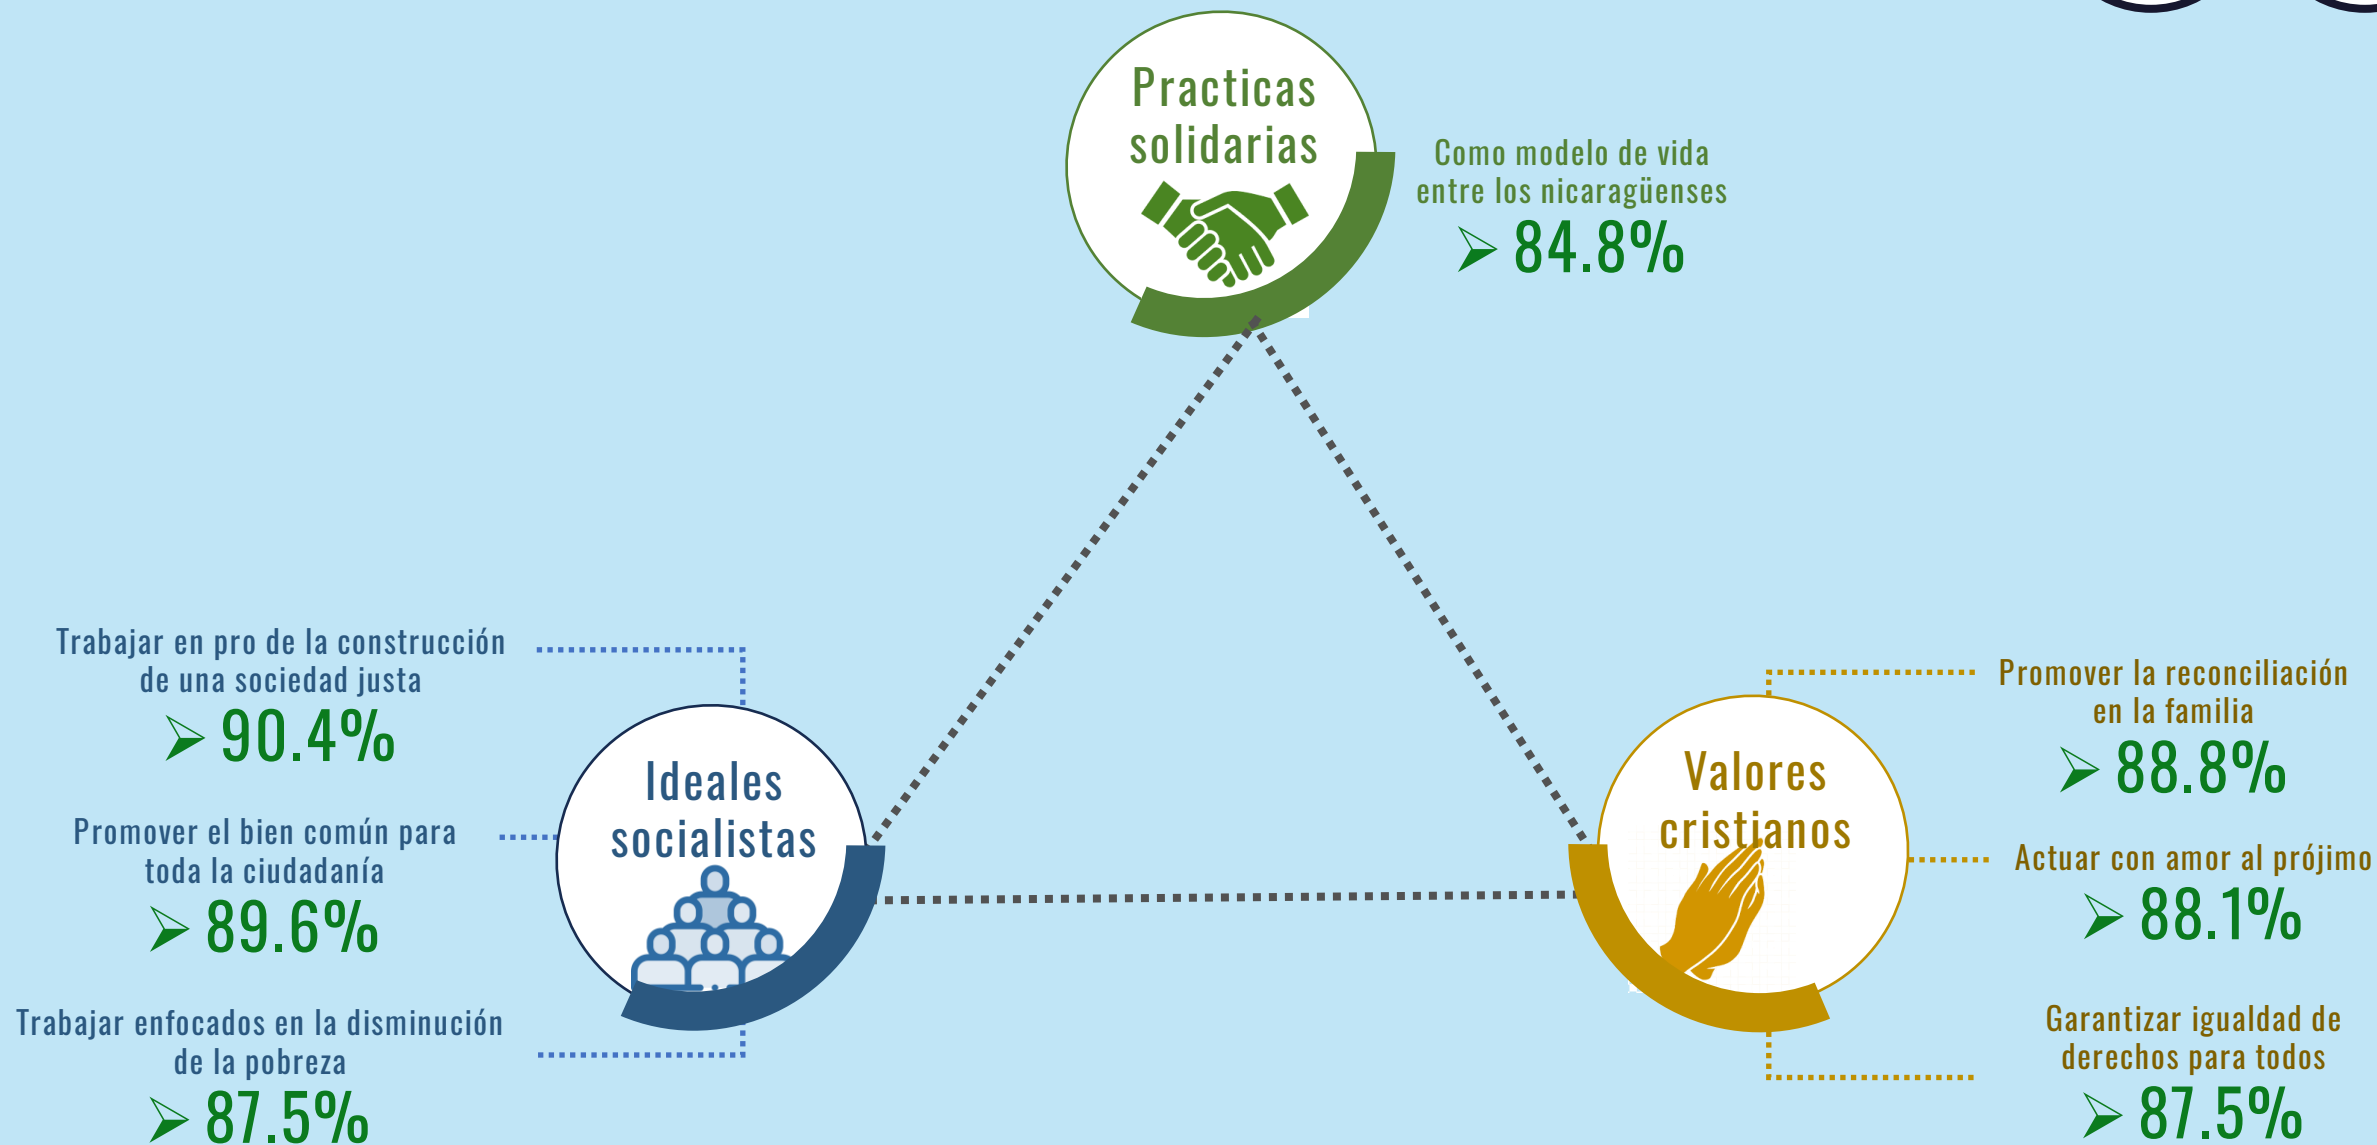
Practicas solidarias

Como modelo de vida entre los nicaragüenses
➢ 84.8%

Trabajar en pro de la construcción de una sociedad justa
➢ 90.4%

Promover el bien común para toda la ciudadanía
➢ 89.6%

Trabajar enfocados en la disminución de la pobreza
➢ 87.5%

Ideales socialistas

Valores cristianos

Promover la reconciliación en la familia
➢ 88.8%

Actuar con amor al prójimo
➢ 88.1%

Garantizar igualdad de derechos para todos
➢ 87.5%